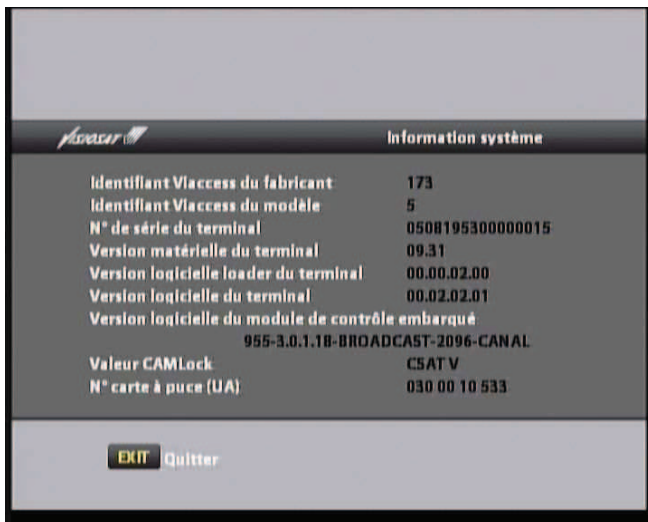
Visiosat

Information système

| | |
|---|---|
| Identifiant Viaccess du fabricant | 173 |
| Identifiant Viaccess du modèle | 5 |
| N° de série du terminal | 0508195300000015 |
| Version matérielle du terminal | 09.31 |
| Version logicielle loader du terminal | 00.00.02.00 |
| Version logicielle du terminal | 00.02.02.01 |

Version logicielle du module de contrôle embarqué
955-3.0.1.18-BROADCAST-2096-CANAL

| | |
|---|---|
| Valeur CAMLock | CSAT V |
| N° carte à puce (UA) | 030 00 10 533 |

EXIT Quitter